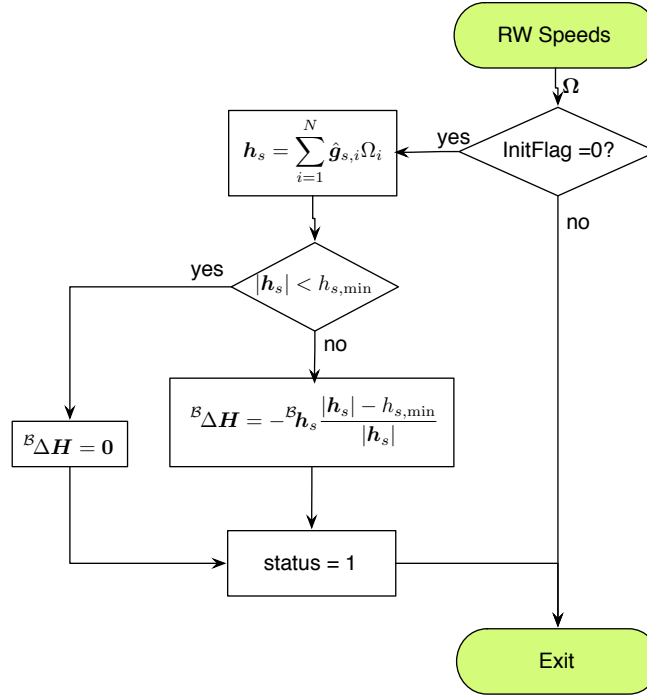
RW Speeds

$\boldsymbol{\Omega}$

InitFlag =0?

yes

$\boldsymbol{h}_s = \sum_{i=1}^{N} \hat{\boldsymbol{g}}_{s,i} \Omega_i$

no

yes

$|\boldsymbol{h}_s| < h_{s,\min}$

no

${}^{\mathcal{B}}\Delta \boldsymbol{H} = -{}^{\mathcal{B}}\boldsymbol{h}_s \frac{|\boldsymbol{h}_s| - h_{s,\min}}{|\boldsymbol{h}_s|}$

${}^{\mathcal{B}}\Delta \boldsymbol{H} = \boldsymbol{0}$

status = 1

Exit